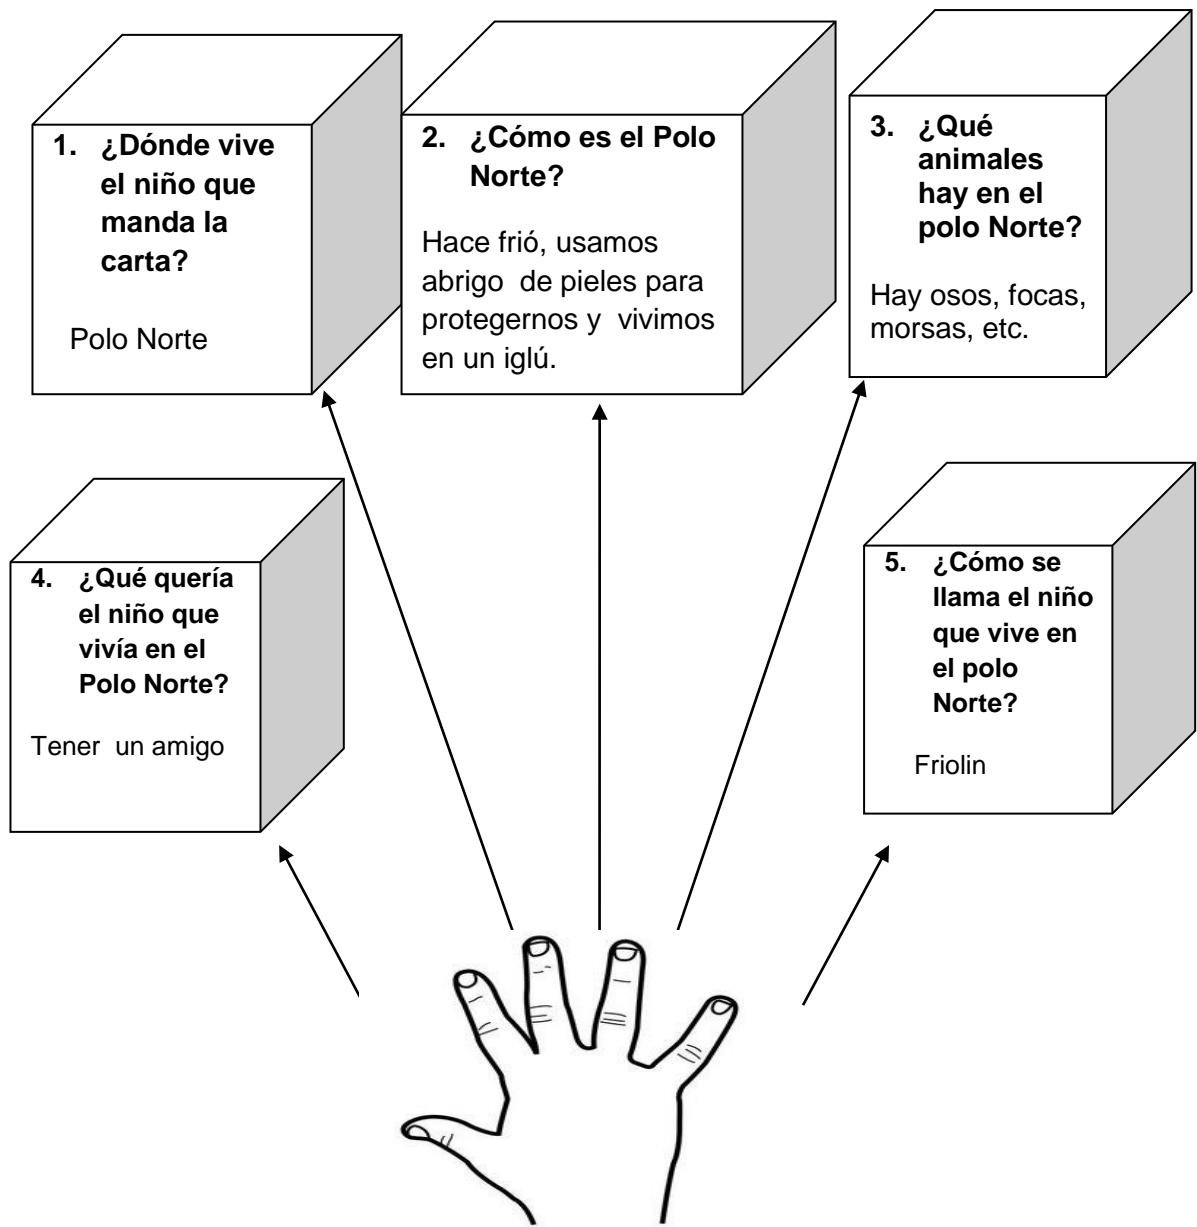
1. ¿Dónde vive el niño que manda la carta?

Polo Norte

2. ¿Cómo es el Polo Norte?

Hace frió, usamos abrigo de pieles para protegernos y vivimos en un iglú.

3. ¿Qué animales hay en el polo Norte?

Hay osos, focas, morsas, etc.

4. ¿Qué quería el niño que vivía en el Polo Norte?

Tener un amigo

5. ¿Cómo se llama el niño que vive en el polo Norte?

Friolin